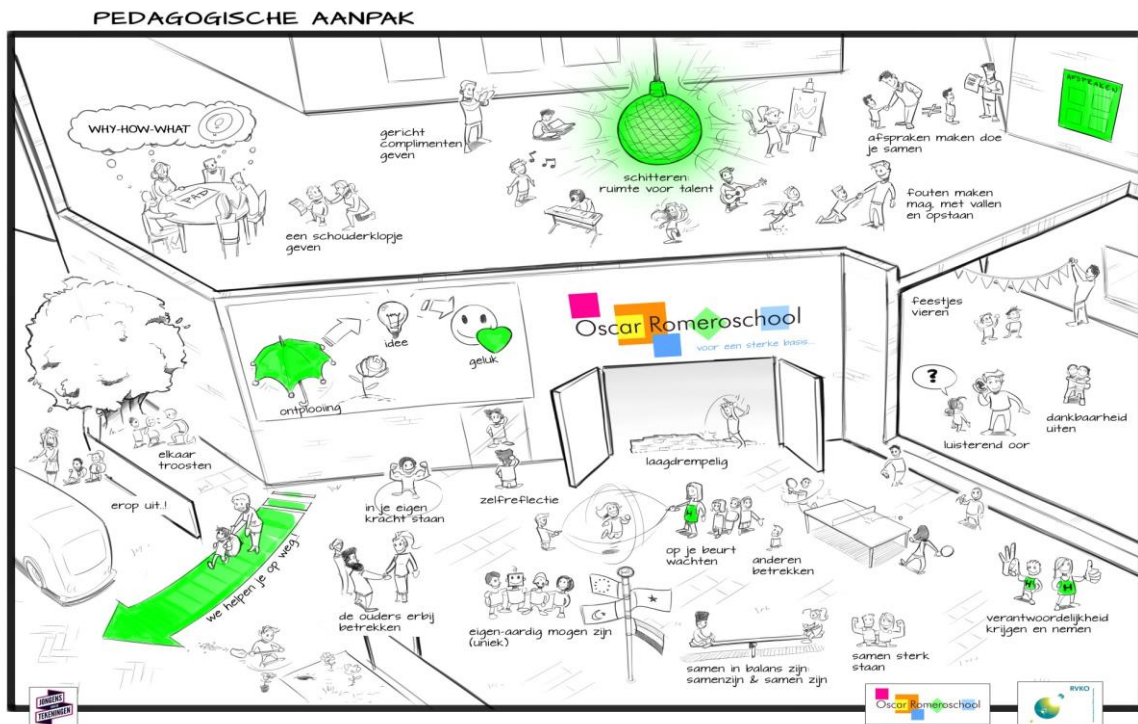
PEDAGOGISCHE AANPAK

WHY-HOW-WHAT

PAD

gericht complimenten geven

een schouderklopje geven

schitteren: ruimte voor talent

afspraken maken doe je samen

AFSPRAKEN

fouten maken mag, met vallen en opstaan

feestjes vieren

ontplooiing

idee

geluk

Oscar Romeroschool
voor een sterke basis...

?

luisterend oor

dankbaarheid uiten

elkaar troosten

erop uit..!

we helpen je op weg

in je eigen kracht staan

zelfreflectie

laagdrempelig

op je beurt wachten

anderen betrekken

de ouders erbij betrekken

eigen-aardig mogen zijn (uniek)

samen in balans zijn: samenzijn & samen zijn

samen sterk staan

verantwoordelijkheid krijgen en nemen

JONGENS TEKENINGEN

Oscar Romeroschool

RVKO